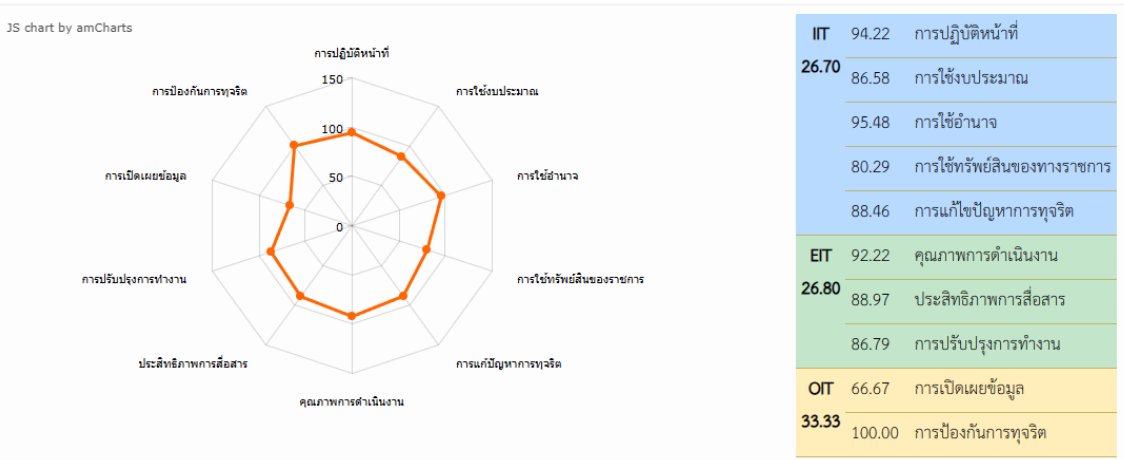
JS chart by amCharts

การปฏิบัติหน้าที่
การใช้งบประมาณ
การใช้อำนาจ
การใช้ทรัพย์สินของราชการ
การแก้ปัญหาการทุจริต
คุณภาพการดำเนินงาน
ประสิทธิภาพการสื่อสาร
การปรับปรุงการทำงาน
การเปิดเผยข้อมูล
การป้องกันการทุจริต

150
100
50
0

| IIT 26.70 | 94.22 | การปฏิบัติหน้าที่ |
|---|---|---|
| | 86.58 | การใช้งบประมาณ |
| | 95.48 | การใช้อำนาจ |
| | 80.29 | การใช้ทรัพย์สินของทางราชการ |
| | 88.46 | การแก้ไขปัญหาการทุจริต |
| EIT 26.80 | 92.22 | คุณภาพการดำเนินงาน |
| | 88.97 | ประสิทธิภาพการสื่อสาร |
| | 86.79 | การปรับปรุงการทำงาน |
| OIT 33.33 | 66.67 | การเปิดเผยข้อมูล |
| | 100.00 | การป้องกันการทุจริต |